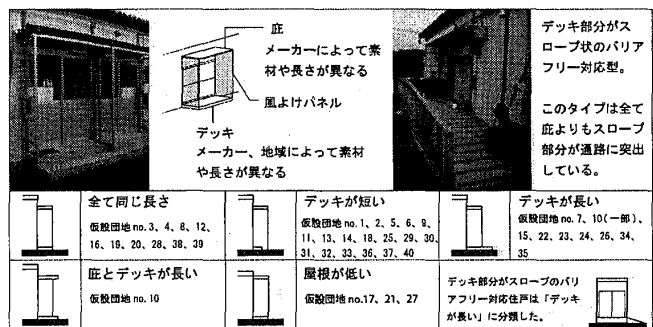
庇
メーカーによって素材や長さが異なる

風よけパネル

デッキ
メーカー、地域によって素材や長さが異なる

デッキ部分がスロープ状のバリアフリー対応型。

このタイプは全て庇よりもスロープ部分が通路に突出している。

| | 全て同じ長さ 仮設団地 no.3、4、8、12、16、19、20、28、38、39 | | デッキが短い 仮設団地 no.1、2、5、6、9、11、13、14、18、25、29、30、31、32、33、36、37、40 | | デッキが長い 仮設団地 no.7、10（一部）、15、22、23、24、26、34、35 |
|---|---|---|---|---|---|
| | 庇とデッキが長い 仮設団地 no.10 | | 屋根が低い 仮設団地 no.17、21、27 | | デッキ部分がスロープのバリアフリー対応住戸は「デッキが長い」に分類した。 |